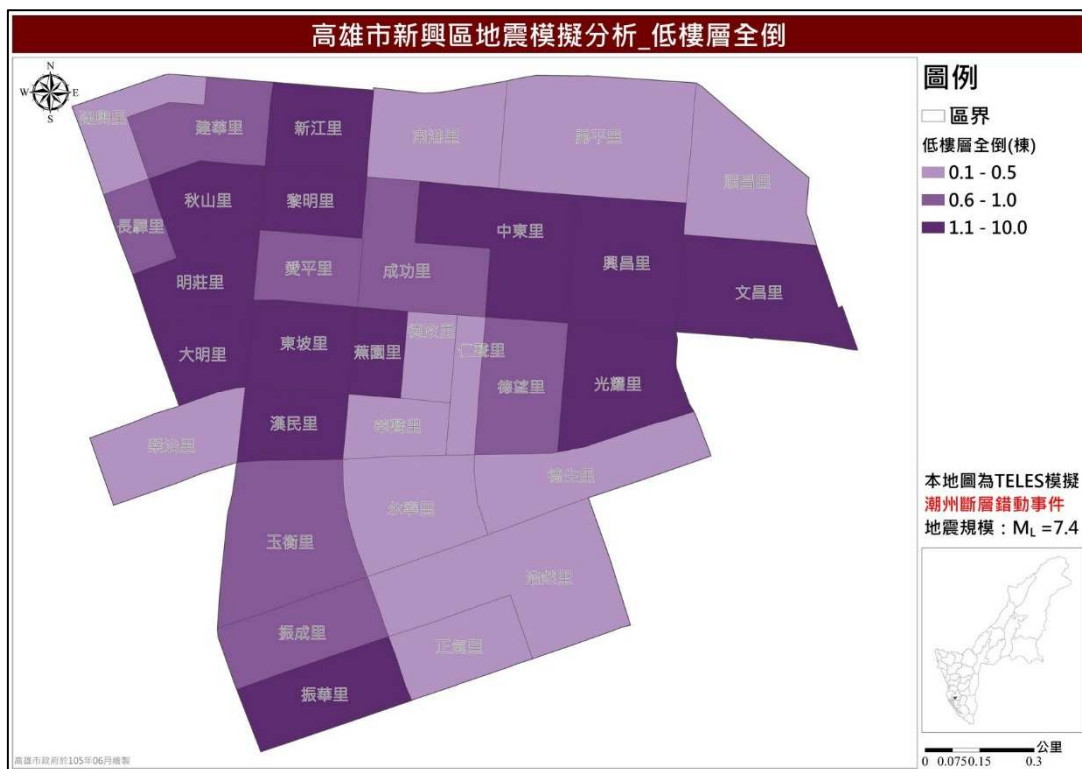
高雄市新興區地震模擬分析_低樓層全倒

N
W E
S

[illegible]里
建華里
新江里
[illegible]里
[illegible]平里
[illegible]昌里
長驛里
秋山里
黎明里
中東里
興昌里
文昌里
明莊里
愛平里
成功里
大明里
東坡里
蕉園里
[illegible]里
仁聲里
德望里
光耀里
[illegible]里
漢民里
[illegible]里
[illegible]里
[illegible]里
玉衡里
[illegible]里
振成里
正氣里
振華里

圖例
區界
低樓層全倒(棟)
0.1 - 0.5
0.6 - 1.0
1.1 - 10.0

本地圖為TELES模擬
潮州斷層錯動事件
地震規模：$M_L$ =7.4

0 0.075 0.15 0.3 公里

高雄市政府於105年06月繪製